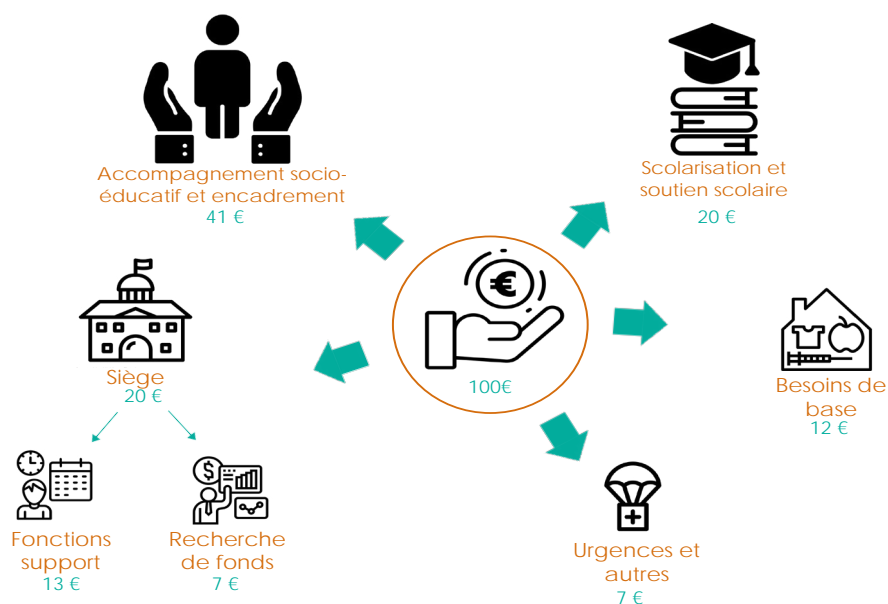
Accompagnement socio-éducatif et encadrement
41 €

Scolarisation et soutien scolaire
20 €

100€

Besoins de base
12 €

Siège
20 €

Fonctions support
13 €

Recherche de fonds
7 €

Urgences et autres
7 €